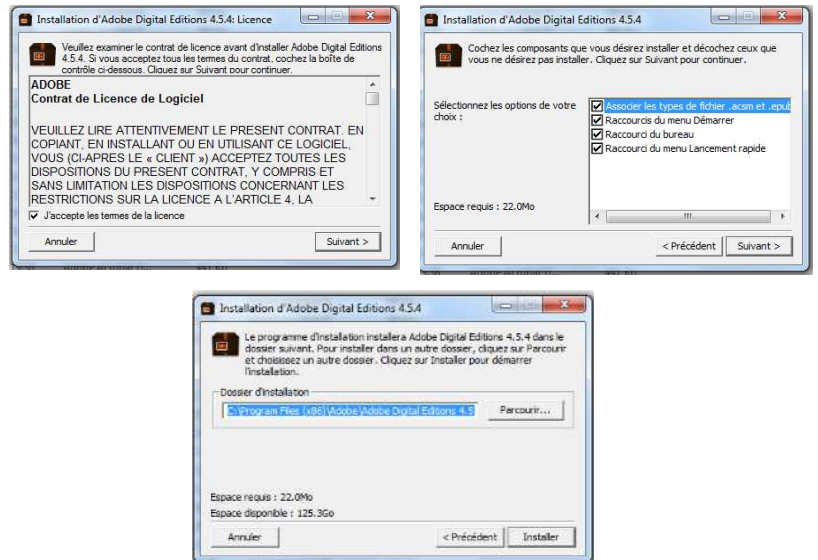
Installation d'Adobe Digital Editions 4.5.4: Licence

Veuillez examiner le contrat de licence avant d'installer Adobe Digital Editions 4.5.4. Si vous acceptez tous les termes du contrat, cochez la boîte de contrôle ci-dessous. Cliquez sur Suivant pour continuer.

ADOBE
Contrat de Licence de Logiciel

VEUILLEZ LIRE ATTENTIVEMENT LE PRESENT CONTRAT. EN COPIANT, EN INSTALLANT OU EN UTILISANT CE LOGICIEL, VOUS (CI-APRES LE « CLIENT ») ACCEPTEZ TOUTES LES DISPOSITIONS DU PRESENT CONTRAT, Y COMPRIS ET SANS LIMITATION LES DISPOSITIONS CONCERNANT LES RESTRICTIONS SUR LA LICENCE A L'ARTICLE 4, LA

J'accepte les termes de la licence

Annuler

Suivant >

Installation d'Adobe Digital Editions 4.5.4

Cochez les composants que vous désirez installer et décochez ceux que vous ne désirez pas installer. Cliquez sur Suivant pour continuer.

Sélectionnez les options de votre choix :

Associer les types de fichier .acsm et .epub
Raccourcis du menu Démarrer
Raccourci du bureau
Raccourci du menu Lancement rapide

Espace requis : 22.0Mo

Annuler

< Précédent

Suivant >

Installation d'Adobe Digital Editions 4.5.4

Le programme d'installation installera Adobe Digital Editions 4.5.4 dans le dossier suivant. Pour installer dans un autre dossier, cliquez sur Parcourir et choisissez un autre dossier. Cliquez sur Installer pour démarrer l'installation.

Dossier d'installation

C:\Program Files (x86)\Adobe\Adobe Digital Editions 4.5

Parcourir...

Espace requis : 22.0Mo
Espace disponible : 125.3Go

Annuler

< Précédent

Installer